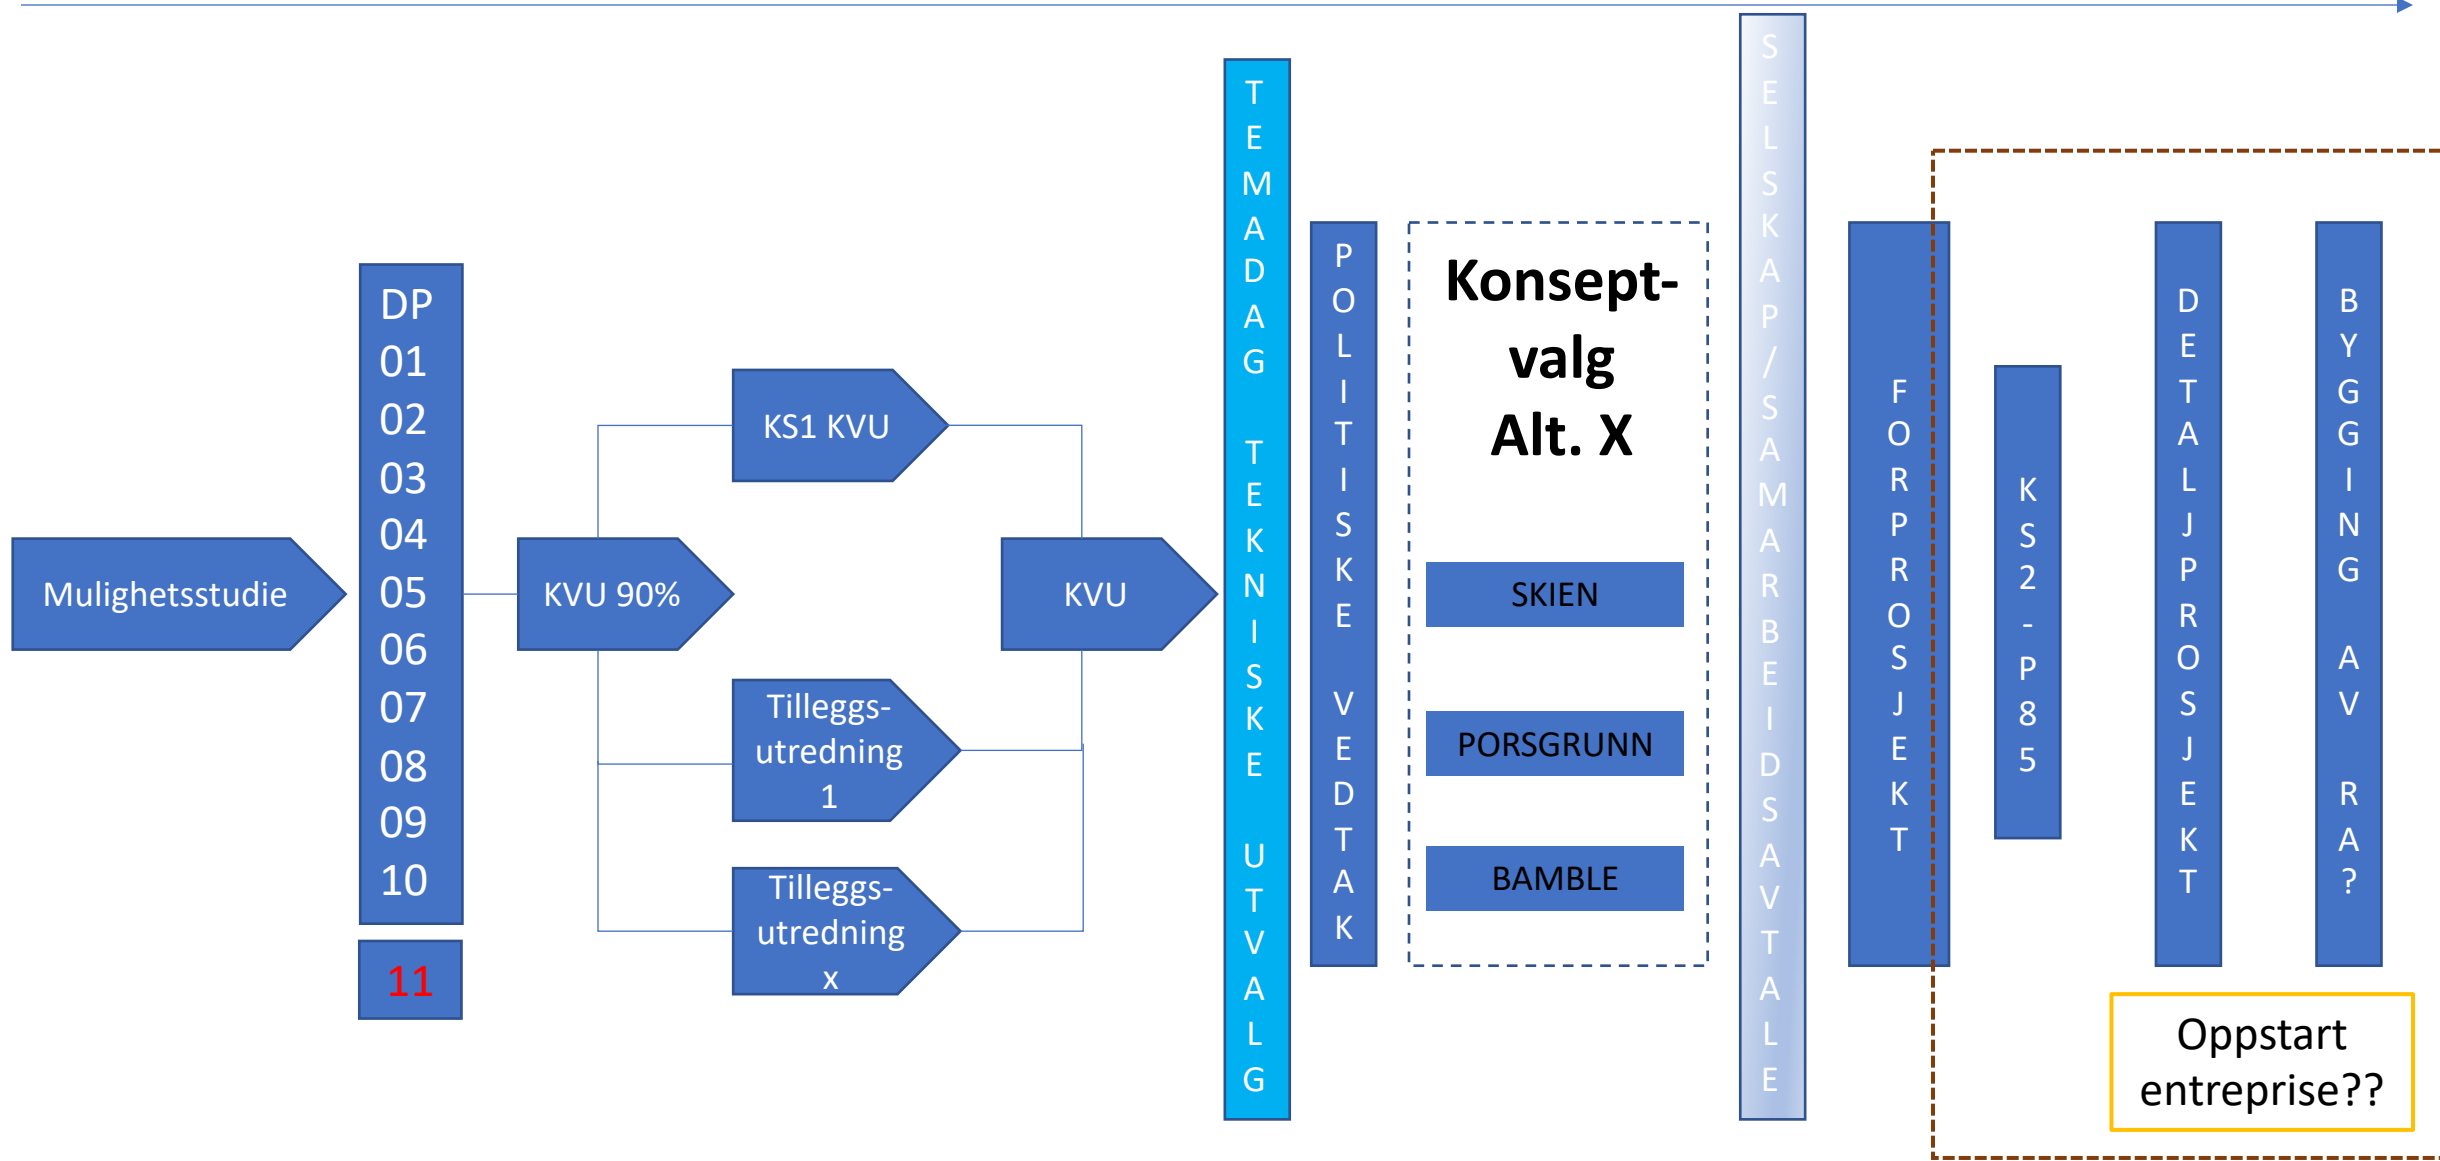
Mulighetsstudie

DP
01
02
03
04
05
06
07
08
09
10

11

KVU 90%

KS1 KVU

Tilleggs-utredning 1

Tilleggs-utredning x

KVU

TEMADAG TEKNISKE UTVALG

POLITISKE VEDTAK

Konsept-valg Alt. X

SKIEN

PORSGRUNN

BAMBLE

SELSKAP/SAMARBEIDSAVTALE

FORPROSJEKT

KS2-P85

DETALJPROSJEKT

BYGGING AV RA?

Oppstart entreprise??